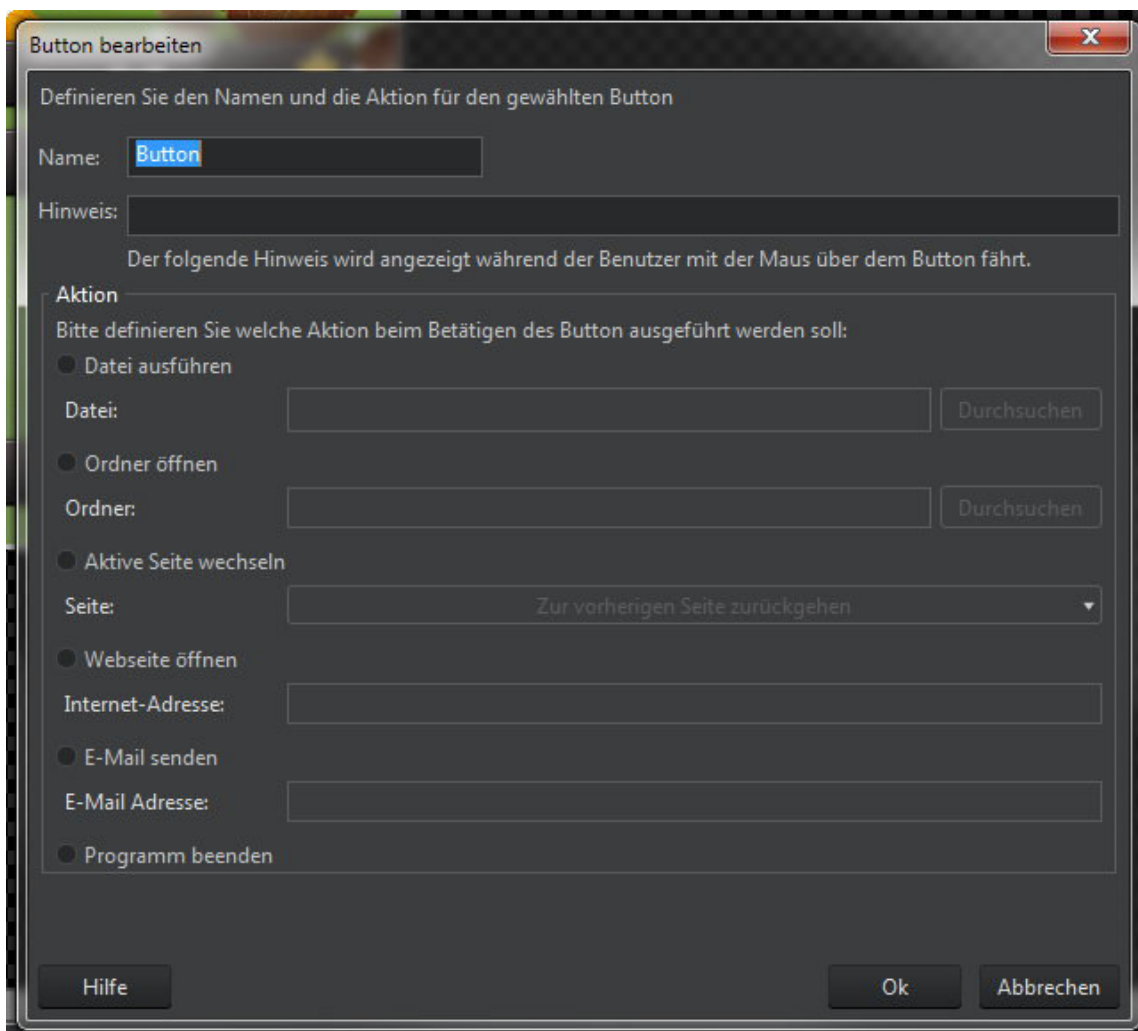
Button bearbeiten

Definieren Sie den Namen und die Aktion für den gewählten Button

Name: Button

Hinweis:

Der folgende Hinweis wird angezeigt während der Benutzer mit der Maus über dem Button fährt.

Aktion

Bitte definieren Sie welche Aktion beim Betätigen des Button ausgeführt werden soll:

Datei ausführen

Datei: Durchsuchen

Ordner öffnen

Ordner: Durchsuchen

Aktive Seite wechseln

Seite: Zur vorherigen Seite zurückgehen

Webseite öffnen

Internet-Adresse:

E-Mail senden

E-Mail Adresse:

Programm beenden

Hilfe

Ok

Abbrechen